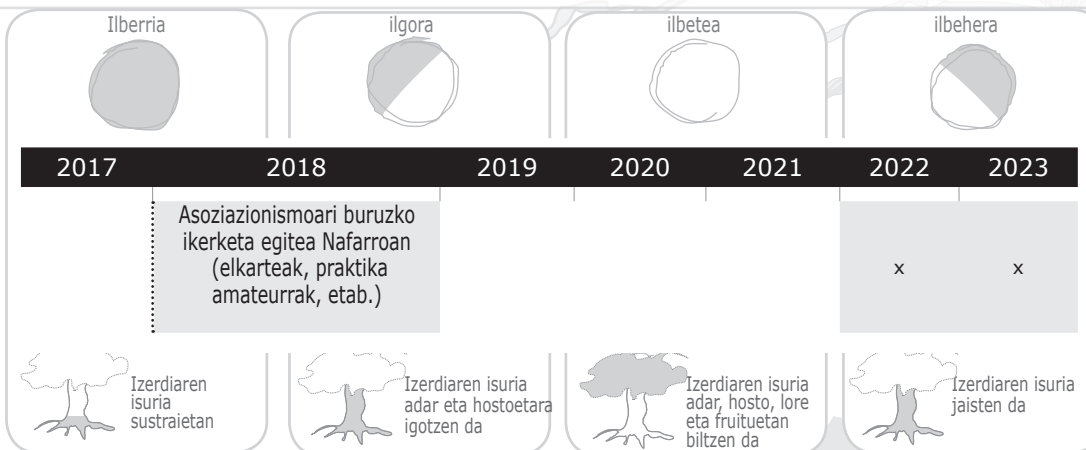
Ilberria

ilgora

ilbetea

ilbehera

| 2017 | 2018 | 2019 | 2020 | 2021 | 2022 | 2023 |
|---|---|---|---|---|---|---|
| | Asoziazionismoari buruzko ikerketa egitea Nafarroan (elkarteak, praktika amateurrak, etab.) | | | | x | x |

Izerdiaren isuria sustraietan

Izerdiaren isuria adar eta hostoetara igotzen da

Izerdiaren isuria adar, hosto, lore eta fruituetan biltzen da

Izerdiaren isuria jaisten da